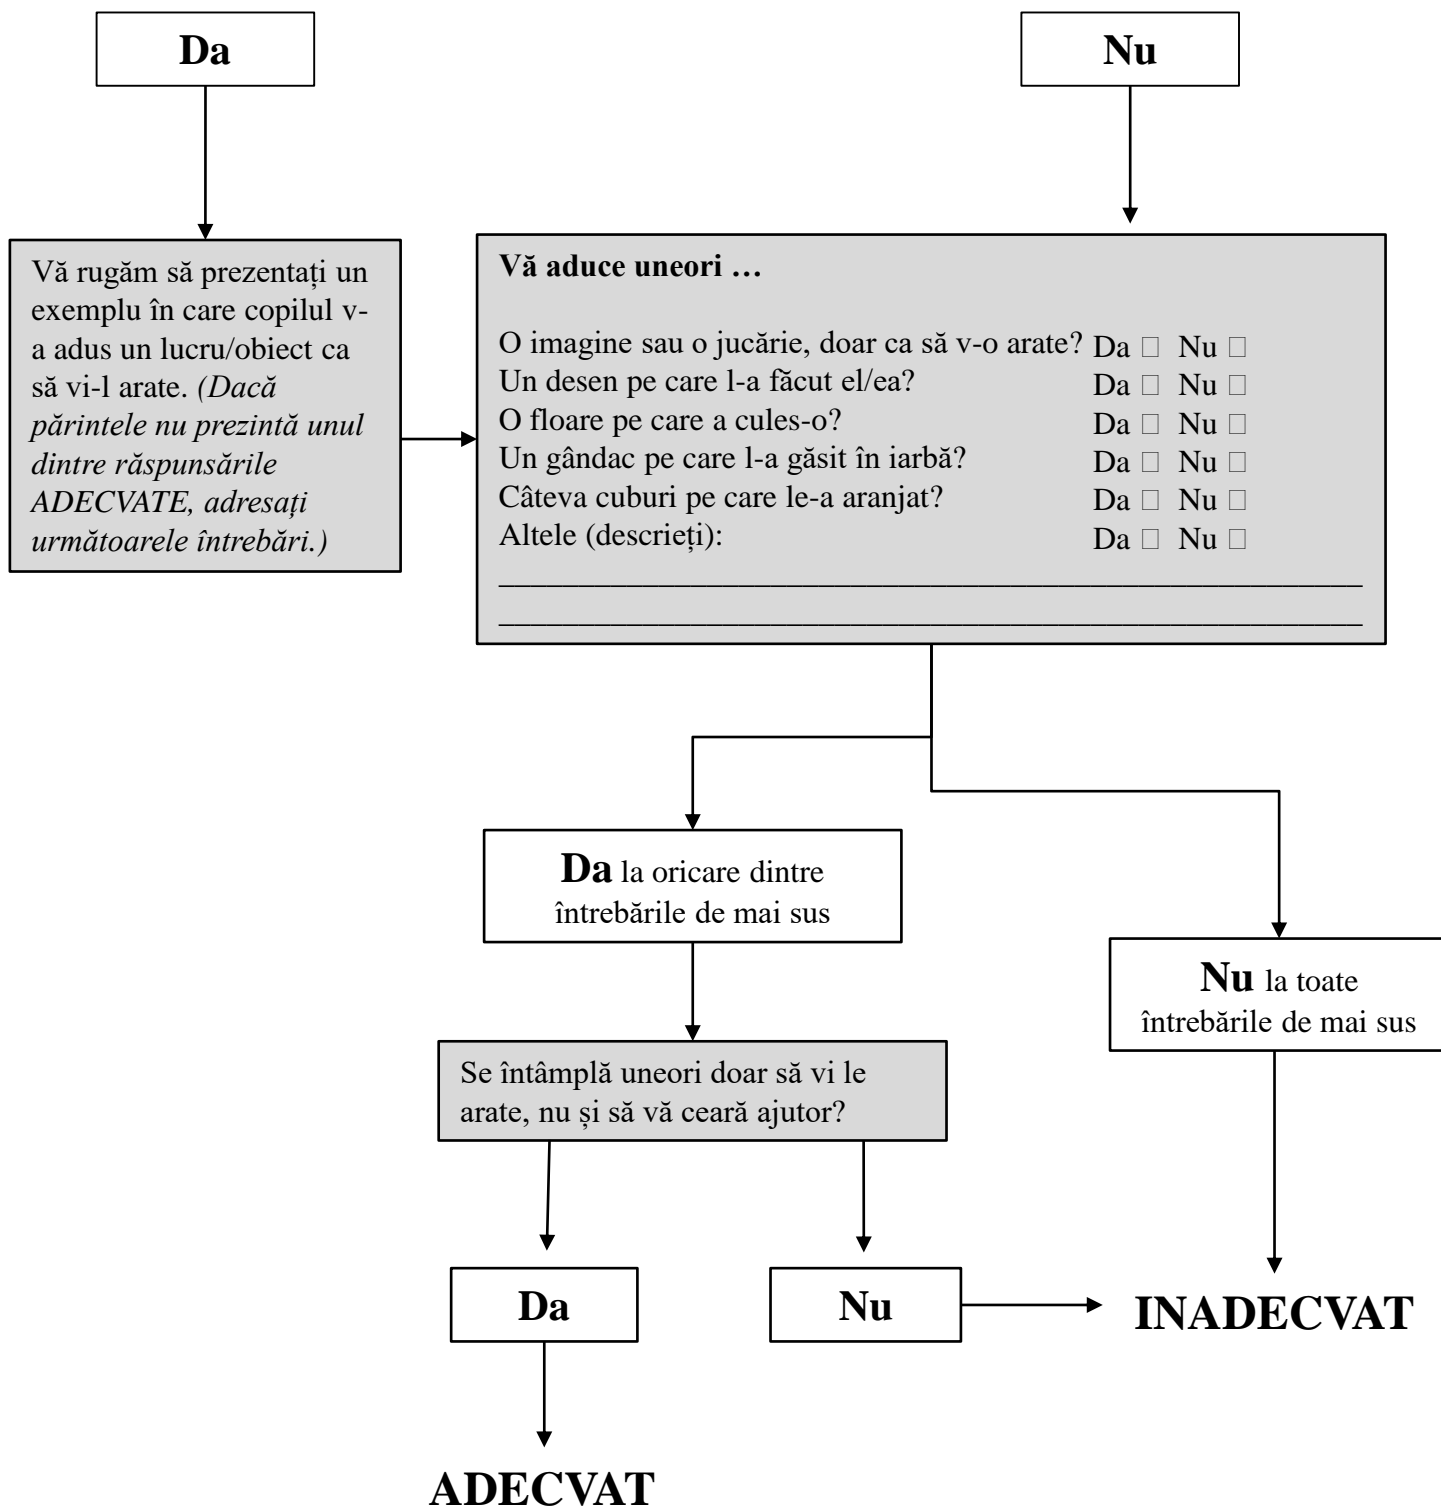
Da

Nu

Vă rugăm să prezentați un exemplu în care copilul v-a adus un lucru/obiect ca să vi-l arate. (Dacă părintele nu prezintă unul dintre răspunsările ADECVATE, adresați următoarele întrebări.)

Vă aduce uneori …

O imagine sau o jucărie, doar ca să v-o arate? Da □ Nu □
Un desen pe care l-a făcut el/ea? Da □ Nu □
O floare pe care a cules-o? Da □ Nu □
Un gândac pe care l-a găsit în iarbă? Da □ Nu □
Câteva cuburi pe care le-a aranjat? Da □ Nu □
Altele (descrieți): Da □ Nu □
________________________________________
________________________________________

Da la oricare dintre întrebările de mai sus

Nu la toate întrebările de mai sus

Se întâmplă uneori doar să vi le arate, nu și să vă ceară ajutor?

Da

Nu

INADECVAT

ADECVAT